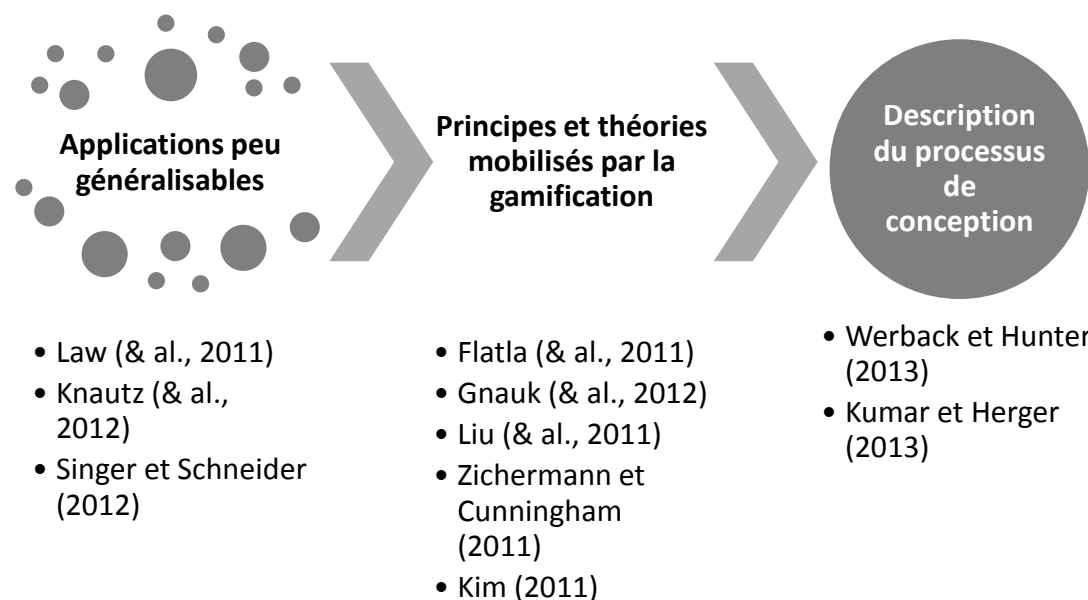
Applications peu généralisables

Principes et théories mobilisés par la gamification

Description du processus de conception

• Law (& al., 2011)
• Knautz (& al., 2012)
• Singer et Schneider (2012)

• Flatla (& al., 2011)
• Gnauk (& al., 2012)
• Liu (& al., 2011)
• Zichermann et Cunningham (2011)
• Kim (2011)

• Werback et Hunter (2013)
• Kumar et Herger (2013)